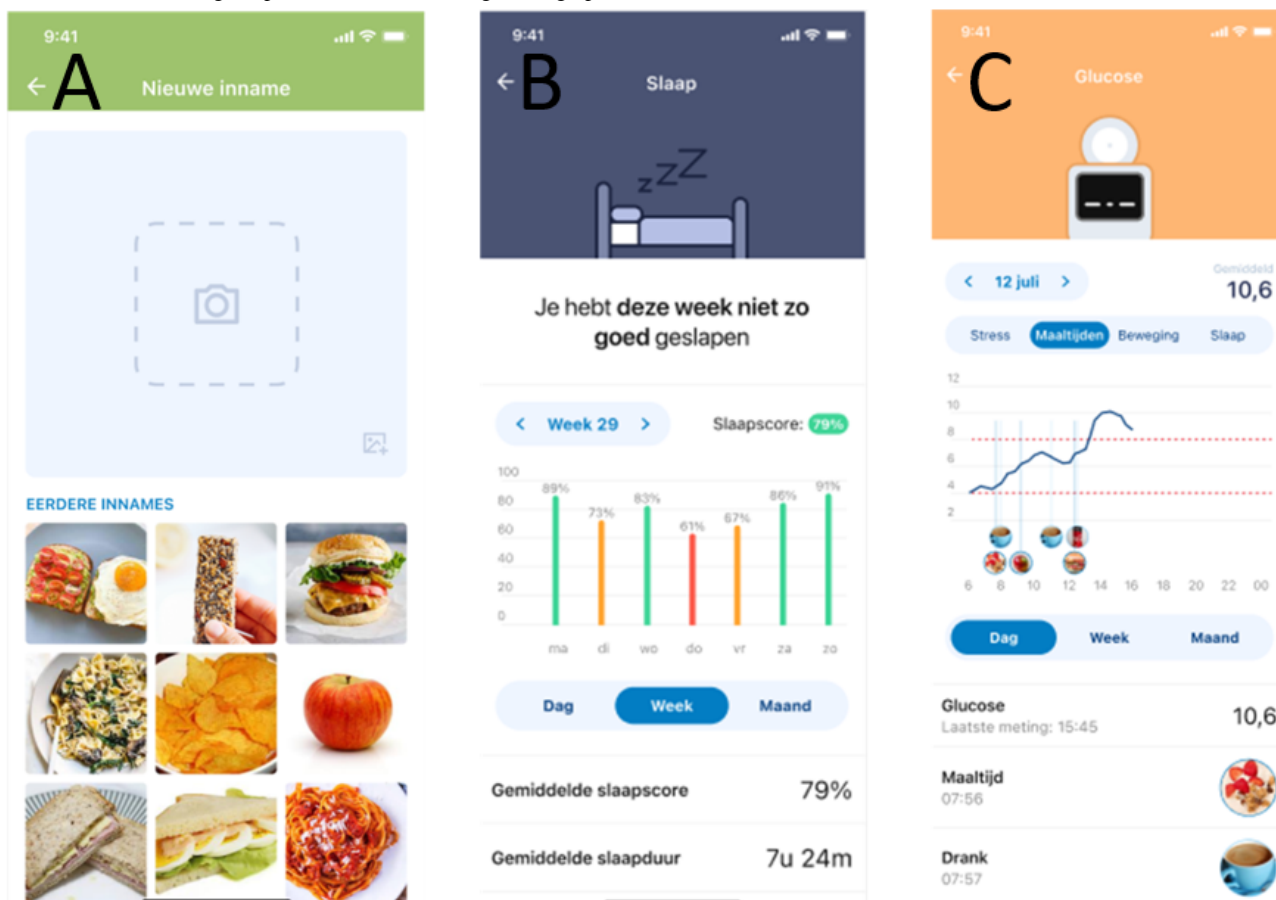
9:41

A

Nieuwe inname

EERDERE INNAMES

9:41

B

Slaap

zzZ

Je hebt **deze week niet zo goed** geslapen

Week 29

Slaapscore: 79%

100
80
60
40
20
0

89% 73% 83% 61% 67% 86% 91%

ma di wo do vr za zo

Dag Week Maand

Gemiddelde slaapscore 79%

Gemiddelde slaapduur 7u 24m

9:41

C

Glucose

12 juli

Gemiddeld
10,6

Stress Maaltijden Beweging Slaap

12
10
8
6
4
2

6 8 10 12 14 16 18 20 22 00

Dag Week Maand

Glucose
Laatste meting: 15:45
10,6

Maaltijd
07:56

Drank
07:57